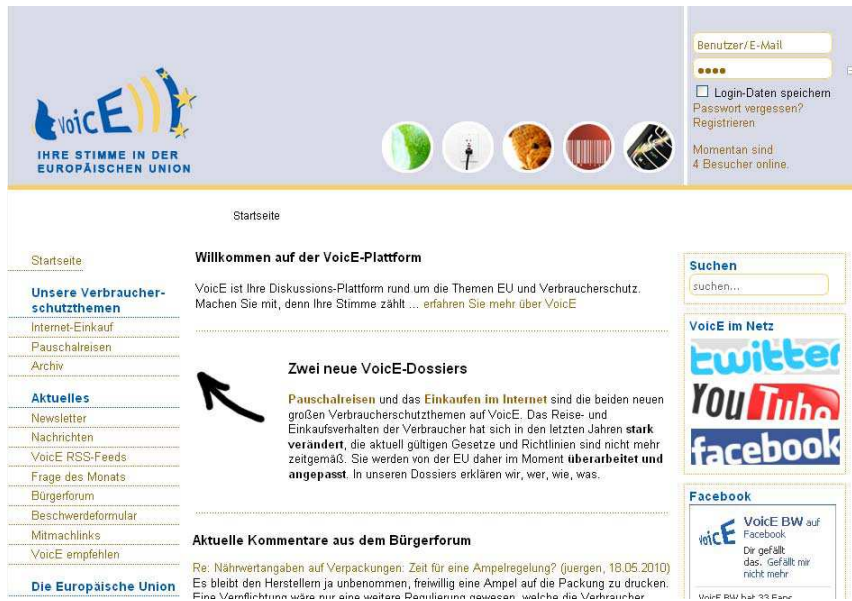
VoicE
IHRE STIMME IN DER EUROPÄISCHEN UNION

Benutzer/E-Mail
••••
Login-Daten speichern
Passwort vergessen?
Registrieren

Momentan sind
4 Besucher online.

Startseite

Startseite

Unsere Verbraucherschutzthemen
Internet-Einkauf
Pauschalreisen
Archiv

Aktuelles
Newsletter
Nachrichten
VoicE RSS-Feeds
Frage des Monats
Bürgerforum
Beschwerdeformular
Mitmachlinks
VoicE empfehlen

Die Europäische Union

Willkommen auf der VoicE-Plattform

VoicE ist Ihre Diskussions-Plattform rund um die Themen EU und Verbraucherschutz. Machen Sie mit, denn Ihre Stimme zählt ... erfahren Sie mehr über VoicE

Zwei neue VoicE-Dossiers

Pauschalreisen und das Einkaufen im Internet sind die beiden neuen großen Verbraucherschutzthemen auf VoicE. Das Reise- und Einkaufsverhalten der Verbraucher hat sich in den letzten Jahren stark verändert, die aktuell gültigen Gesetze und Richtlinien sind nicht mehr zeitgemäß. Sie werden von der EU daher im Moment überarbeitet und angepasst. In unseren Dossiers erklären wir, wer, wie, was.

Aktuelle Kommentare aus dem Bürgerforum

Re: Nährwertangaben auf Verpackungen: Zeit für eine Ampelregelung? (juergen, 18.05.2010)
Es bleibt den Herstellern ja unbenommen, freiwillig eine Ampel auf die Packung zu drucken. Eine Verpflichtung wäre nur eine weitere Regulierung gewesen, welche die Verbraucher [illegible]

Suchen
suchen...

VoicE im Netz
twitter
YouTube
facebook

Facebook
VoicE
VoicE BW auf Facebook
Dir gefällt das. Gefällt mir nicht mehr
VoicE BW hat 33 Fans